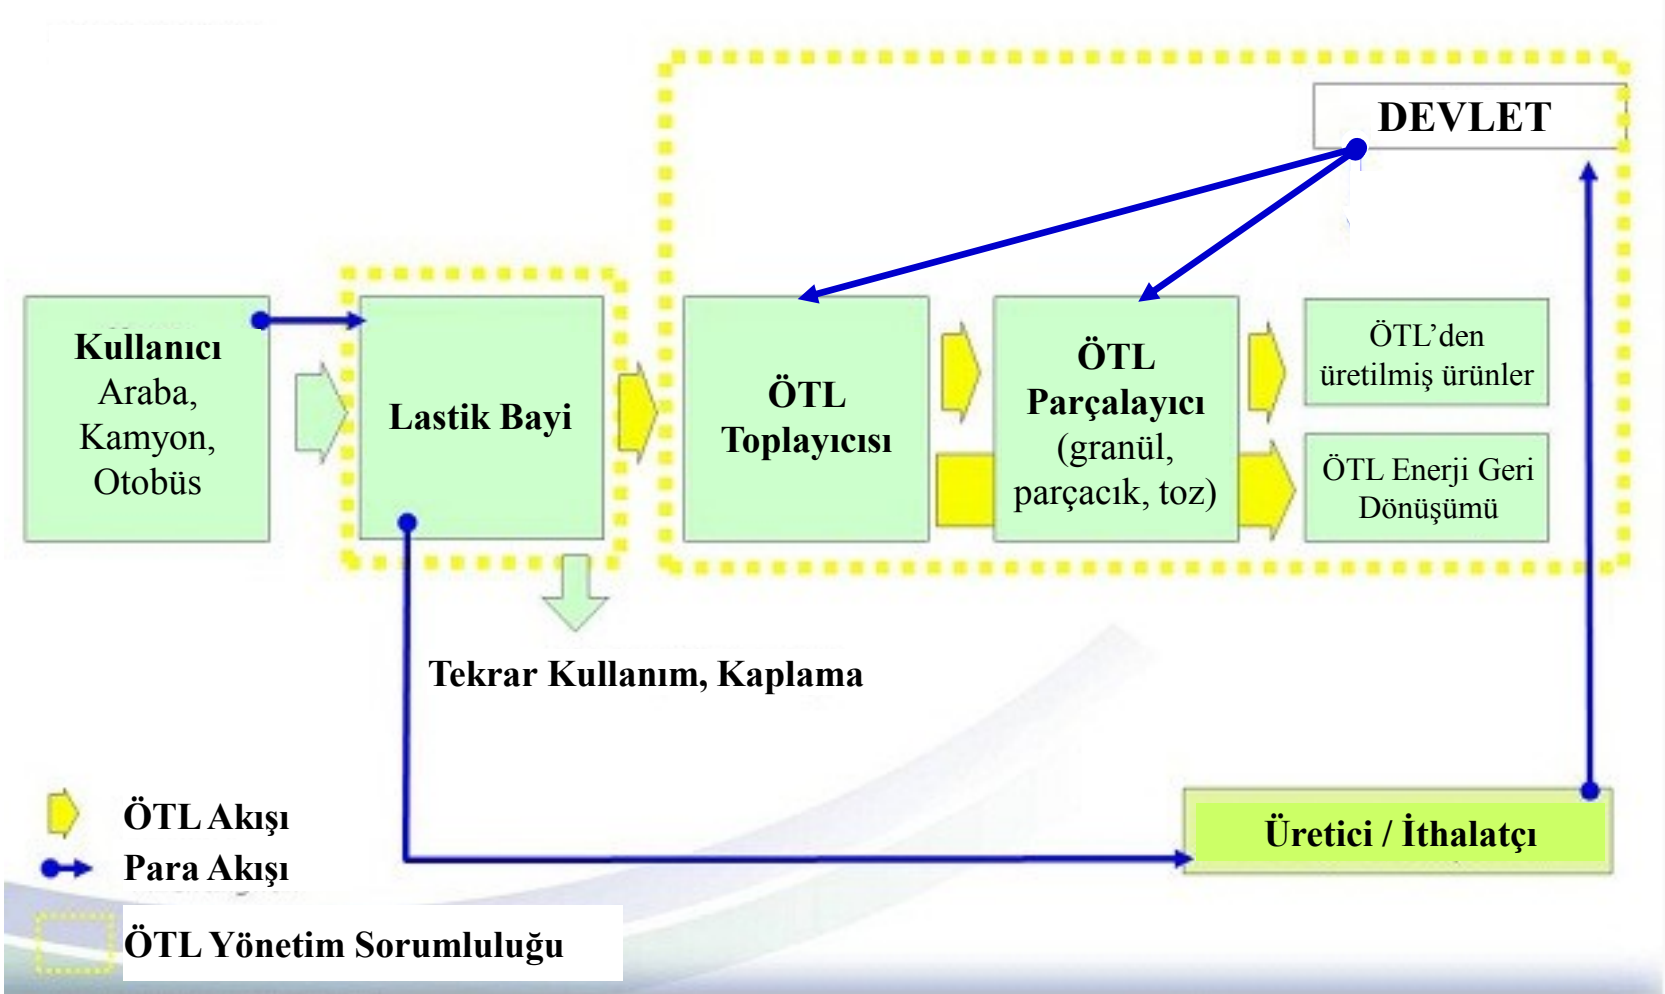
DEVLET

Kullanıcı
Araba,
Kamyon,
Otobüs

Lastik Bayi

ÖTL
Toplayıcısı

ÖTL
Parçalayıcı
(granül,
parçacık, toz)

ÖTL'den
üretilmiş ürünler

ÖTL Enerji Geri
Dönüşümü

Tekrar Kullanım, Kaplama

ÖTL Akışı
Para Akışı

Üretici / İthalatçı

ÖTL Yönetim Sorumluluğu